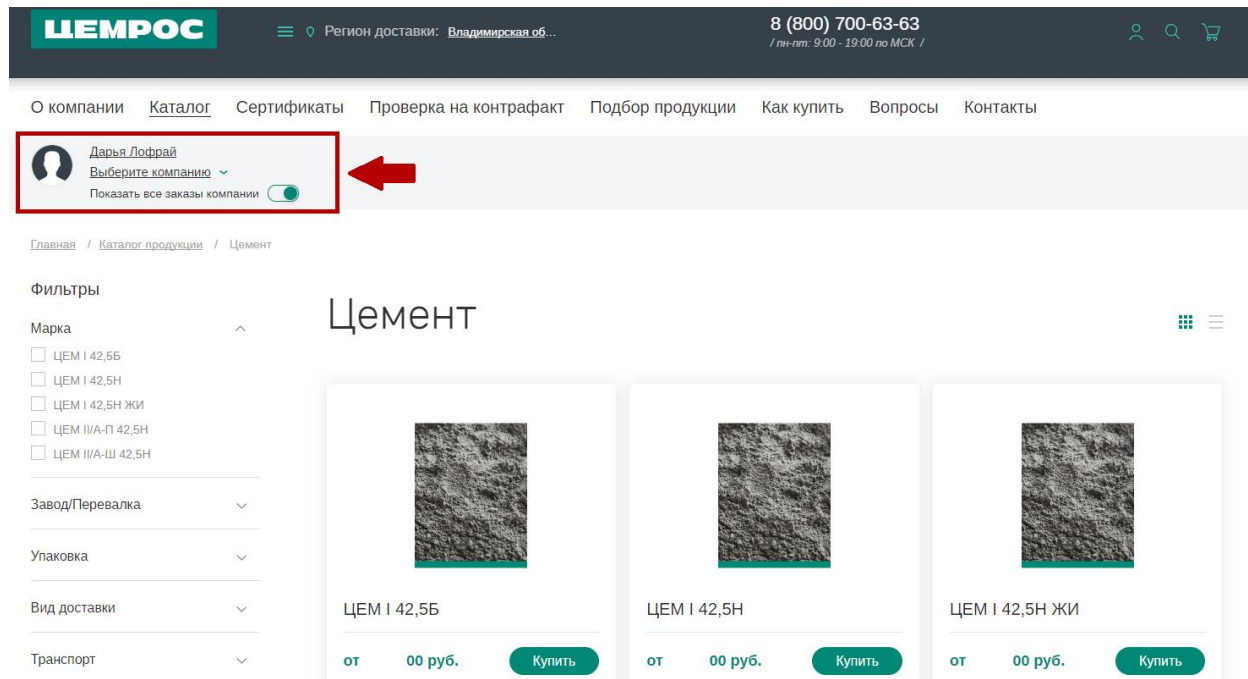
ЦЕМРОС

Регион доставки: Владимирская об...

8 (800) 700-63-63
/ пн-пт: 9:00 - 19:00 по МСК /

О компании Каталог Сертификаты Проверка на контрафакт Подбор продукции Как купить Вопросы Контакты

Дарья Лофрай
Выберите компанию
Показать все заказы компании

Главная / Каталог продукции / Цемент

Фильтры

Марка
ЦЕМ I 42,5Б
ЦЕМ I 42,5Н
ЦЕМ I 42,5Н ЖИ
ЦЕМ II/А-П 42,5Н
ЦЕМ II/А-Ш 42,5Н

Завод/Перевалка

Упаковка

Вид доставки

Транспорт

Цемент

ЦЕМ I 42,5Б
от 00 руб. Купить

ЦЕМ I 42,5Н
от 00 руб. Купить

ЦЕМ I 42,5Н ЖИ
от 00 руб. Купить